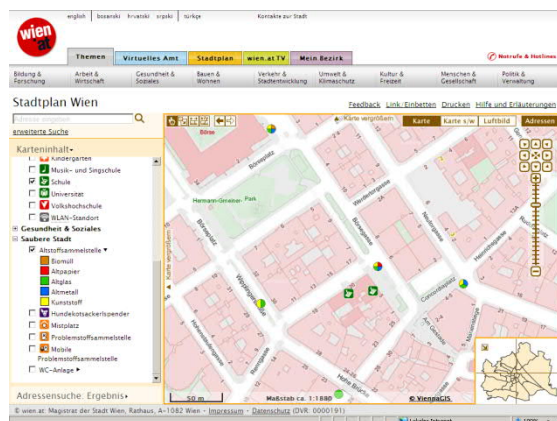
english | bosanski | hrvatski | srpski | türkçe Kontakte zur Stadt

wien at

Themen | Virtuelles Amt | Stadtplan | wien.at TV | Mein Bezirk

Notrufe & Hotlines

Bildung & Forschung | Arbeit & Wirtschaft | Gesundheit & Soziales | Bauen & Wohnen | Verkehr & Stadtentwicklung | Umwelt & Klimaschutz | Kultur & Freizeit | Menschen & Gesellschaft | Politik & Verwaltung

Stadtplan Wien

Feedback Link/Einbetten Drucken Hilfe und Erläuterungen

Adresse eingeben

erweiterte Suche

Karteninhalt

Kindergarten
Musik- und Singschule
Schule
Universität
Volkshochschule
WLAN-Standort
Gesundheit & Soziales
Saubere Stadt
Altstoffsammelstelle
Biomüll
Altpapier
Altglas
Altmetall
Kunststoff
Hundekotsackerlspender
Mistplatz
Problemstoffsammelstelle
Mobile Problemstoffsammelstelle
WC-Anlage

Adressensuche: Ergebnis

Karte vergrößern

Karte | Karte s/w | Luftbild | Adressen

Börse

Hermann-Gmeiner-Park

Börseplatz

Concordiaplatz

50 m

Maßstab ca. 1:1880

© ViennaGIS

© wien.at: Magistrat der Stadt Wien, Rathaus, A-1082 Wien - Impressum - Datenschutz (DVR: 0000191)